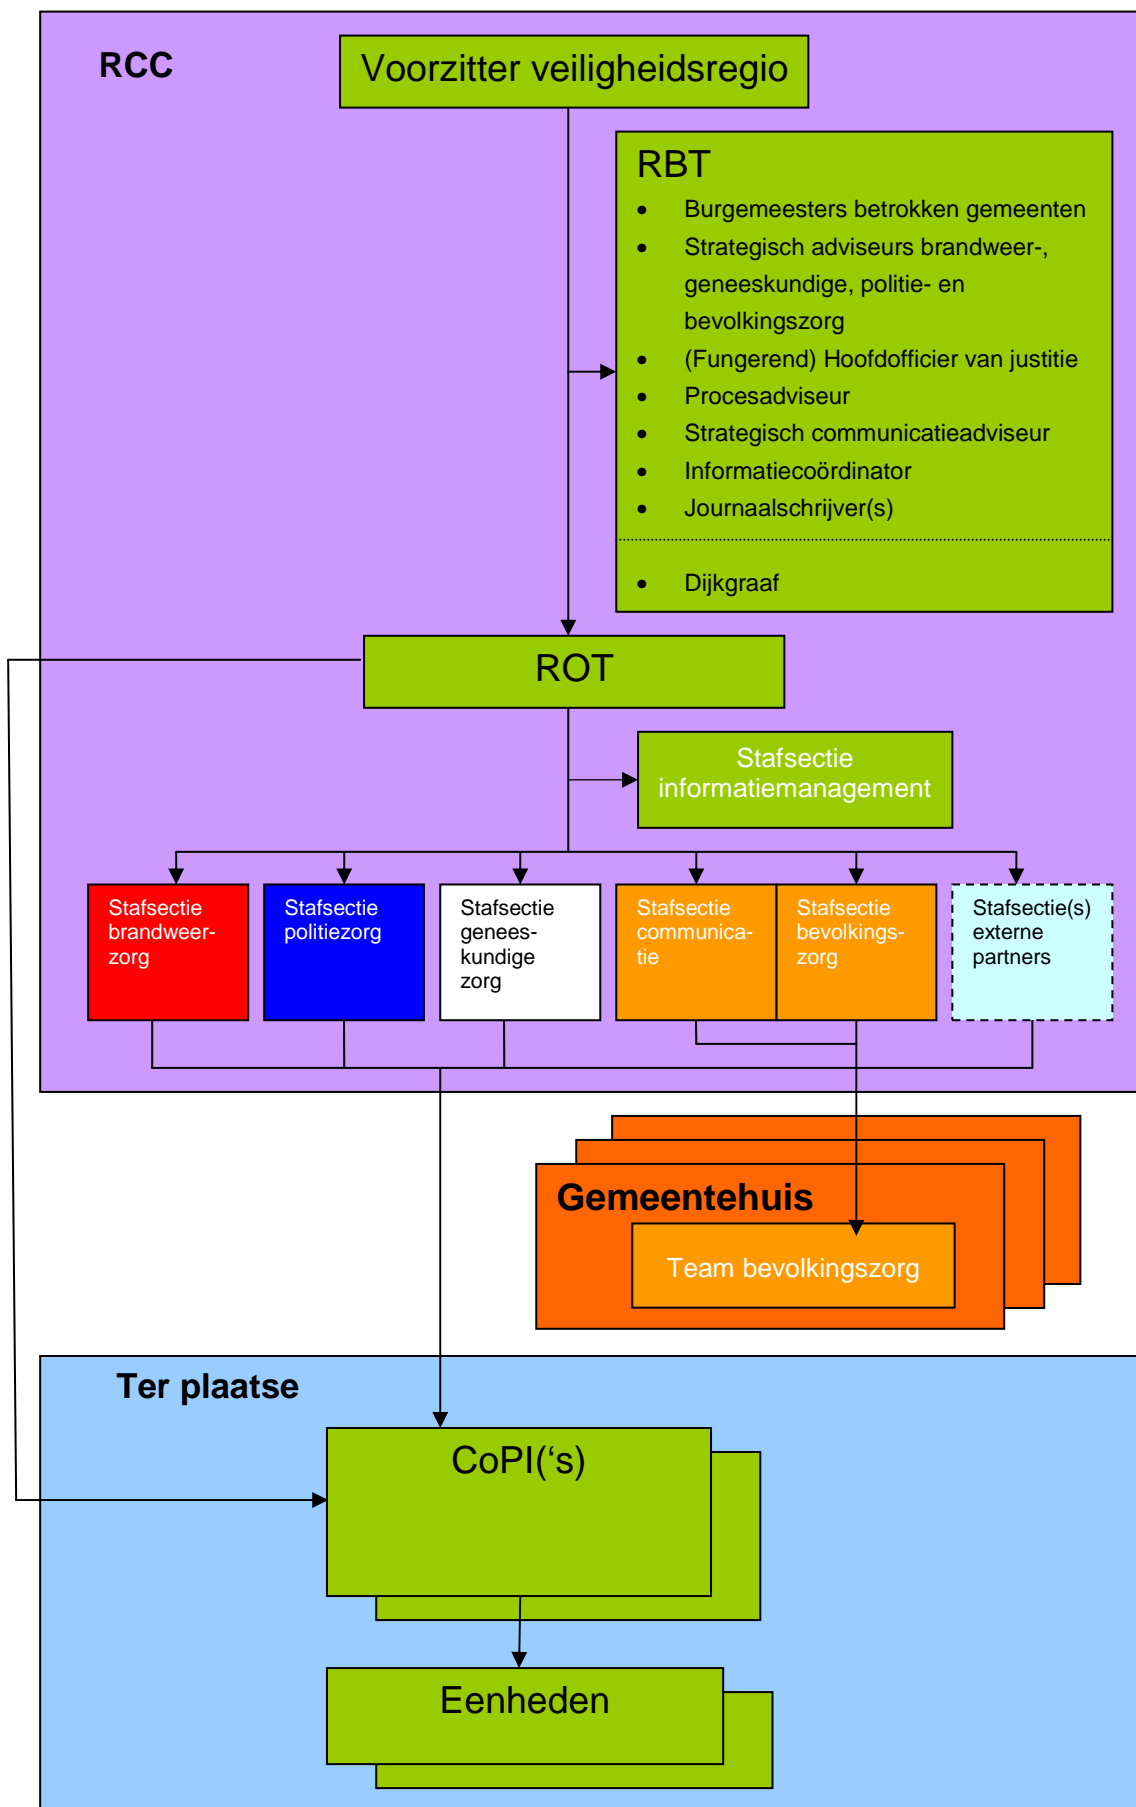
RCC

Voorzitter veiligheidsregio

RBT
- Burgemeesters betrokken gemeenten
- Strategisch adviseurs brandweer-, geneeskundige, politie- en bevolkingszorg
- (Fungerend) Hoofdofficier van justitie
- Procesadviseur
- Strategisch communicatieadviseur
- Informatiecoördinator
- Journaalschrijver(s)
- Dijkgraaf

ROT

Stafsectie informatiemanagement

Stafsectie brandweerzorg

Stafsectie politiezorg

Stafsectie geneeskundige zorg

Stafsectie communicatie

Stafsectie bevolkingszorg

Stafsectie(s) externe partners

Gemeentehuis

Team bevolkingszorg

Ter plaatse

CoPI(‘s)

Eenheden